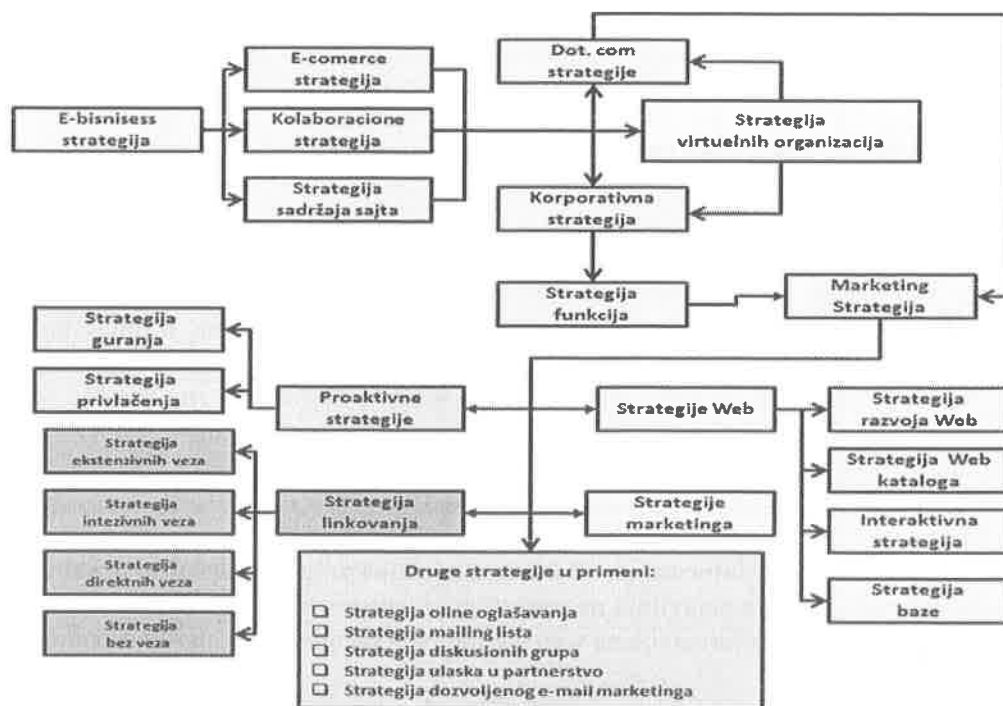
E-bisnisess strategija

E-comerce strategija

Kolaboracione strategija

Strategija sadržaja sajta

Dot. com strategije

Strategija virtuelnih organizacija

Korporativna strategija

Strategija funkcija

Marketing Strategija

Strategija guranja

Strategija privlačenja

Proaktivne strategije

Strategije Web

Strategija razvoja Web

Strategija Web kataloga

Interaktivna strategija

Strategija baze

Strategija ekstenzivnih veza

Strategija intezivnih veza

Strategija direktnih veza

Strategija bez veza

Strategija linkovanja

Strategije marketinga

Druge strategije u primeni:

☐ Strategija oline oglašavanja
☐ Strategija mailing lista
☐ Strategija diskusionih grupa
☐ Strategija ulaska u partnerstvo
☐ Strategija dozvoljenog e-mail marketinga